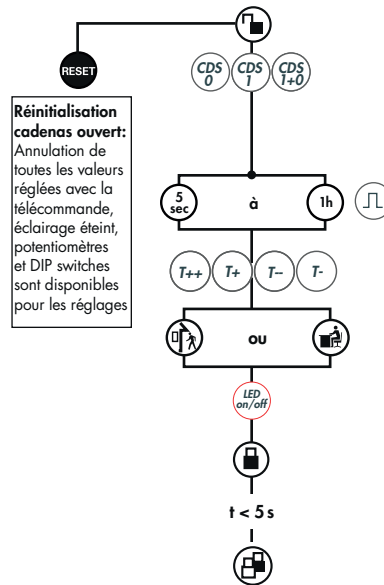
RESET

Réinitialisation cadenas ouvert: Annulation de toutes les valeurs réglées avec la télécommande, éclairage éteint, potentiomètres et DIP switches sont disponibles pour les réglages

CDS 0

CDS 1

CDS 1+0

5 sec

à

1h

T++

T+

T–

T-

ou

LED on/off

t < 5 s